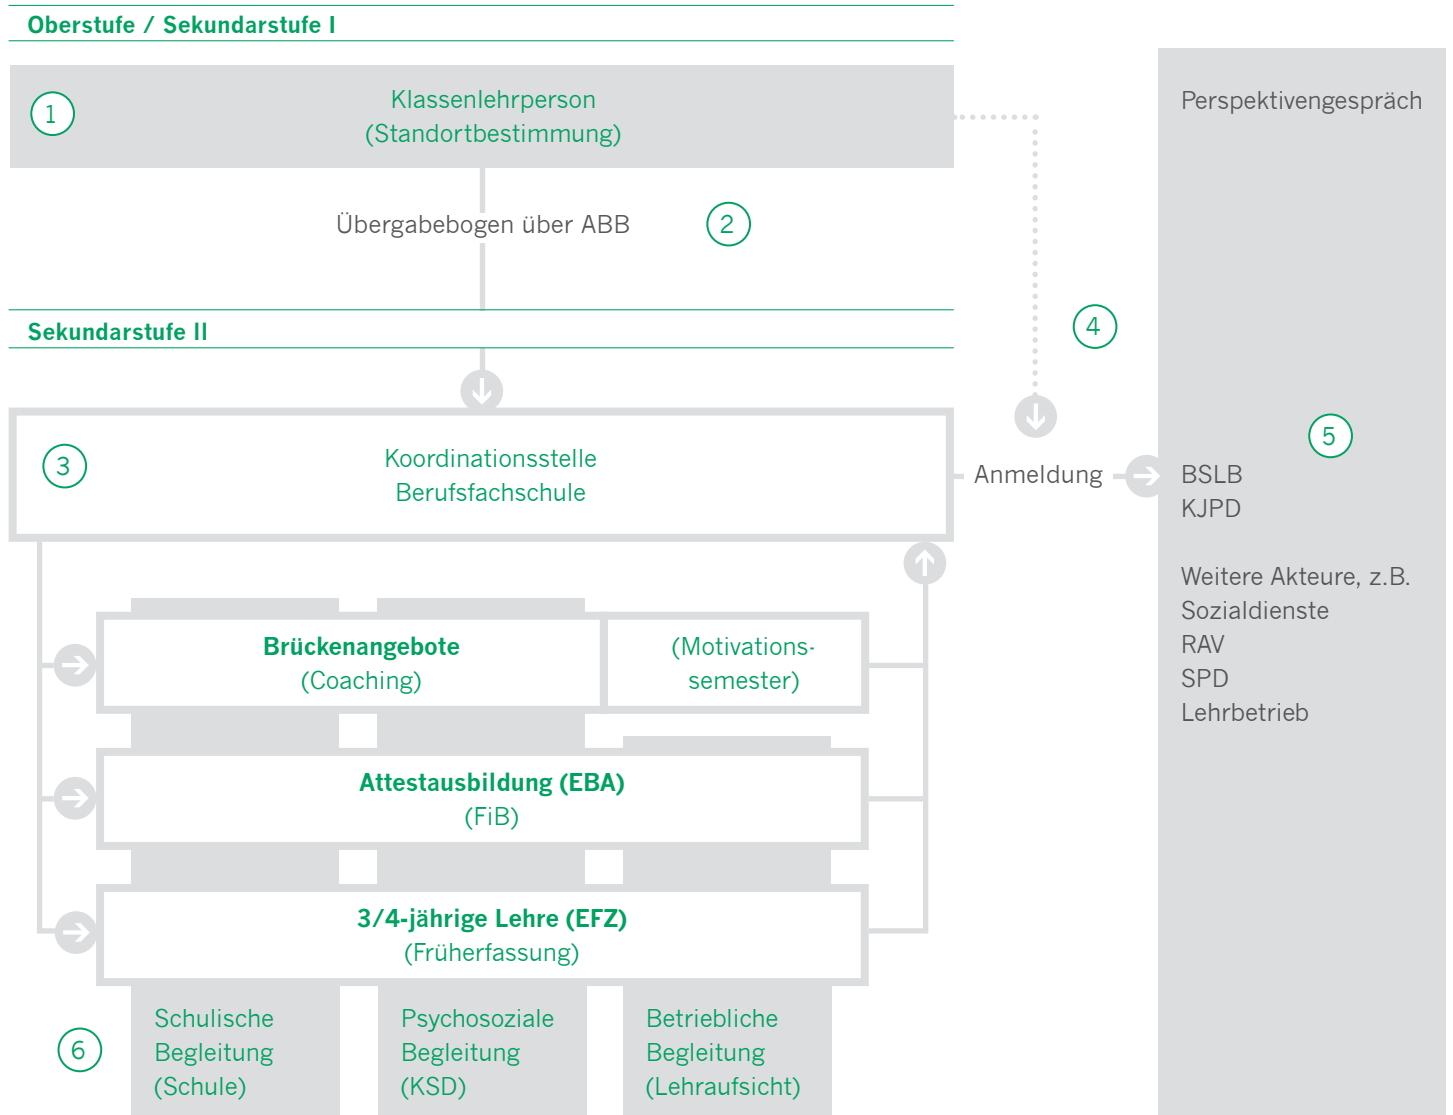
Oberstufe / Sekundarstufe I

1

Klassenlehrperson
(Standortbestimmung)

Übergabebogen über ABB

2

Sekundarstufe II

4

3

Koordinationsstelle
Berufsfachschule

Anmeldung

Perspektivengespräch

5

BSLB
KJPD

Weitere Akteure, z.B.
Sozialdienste
RAV
SPD
Lehrbetrieb

Brückenangebote
(Coaching)

(Motivations-
semester)

Attestausbildung (EBA)
(FiB)

3/4-jährige Lehre (EFZ)
(Früherfassung)

6

Schulische
Begleitung
(Schule)

Psychosoziale
Begleitung
(KSD)

Betriebliche
Begleitung
(Lehraufsicht)